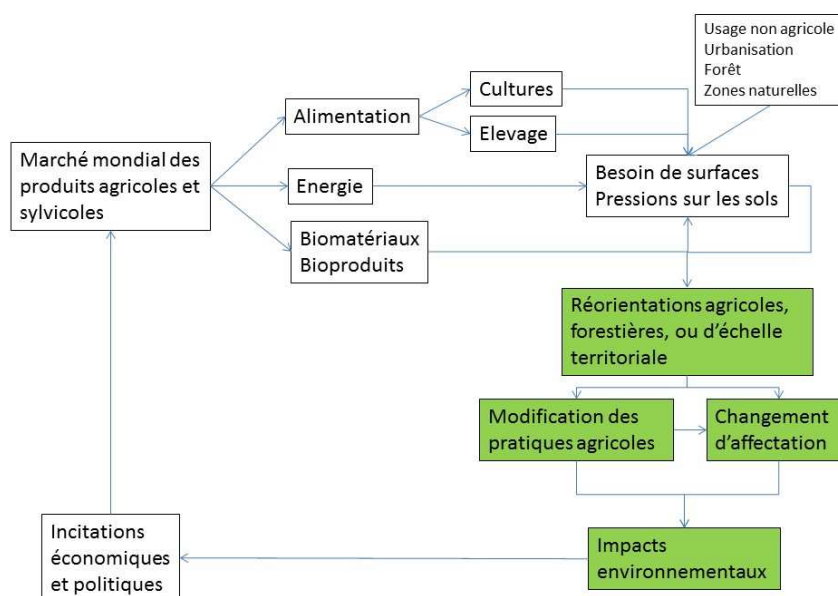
Usage non agricole
Urbanisation
Forêt
Zones naturelles

Marché mondial des produits agricoles et sylvicoles

Alimentation

Cultures

Elevage

Energie

Biomatériaux
Bioproduits

Besoin de surfaces
Pressions sur les sols

Réorientations agricoles, forestières, ou d'échelle territoriale

Modification des pratiques agricoles

Changement d'affectation

Impacts environnementaux

Incitations économiques et politiques